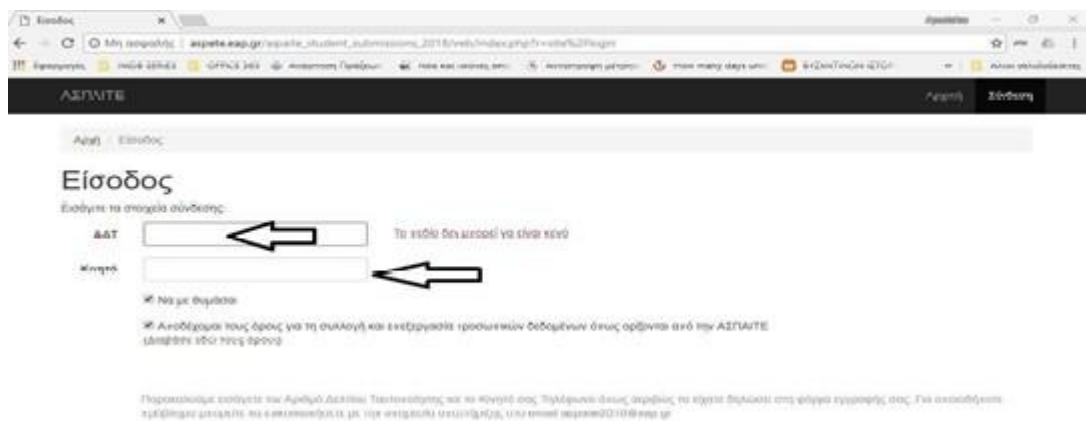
Είσοδος ×

Μη ασφαλής | aspete.eap.gr/aspete_student_submissions_2018/web/index.php?r=site%2Flogin

Εφαρμογές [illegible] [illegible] OFFICE 365 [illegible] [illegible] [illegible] How many days unt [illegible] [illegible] Άλλοι σελιδοδείκτες

ΑΣΠΑΙΤΕ

Αρχική Σύνδεση

Αρχή / Είσοδος

Είσοδος

Εισάγετε τα στοιχεία σύνδεσης:

ΑΔΤ

Το πεδίο δεν μπορεί να είναι κενό

Κινητό

Να με θυμάσαι

Αποδέχομαι τους όρους για τη συλλογή και επεξεργασία προσωπικών δεδομένων όπως ορίζονται από την ΑΣΠΑΙΤΕ (Διαβάστε εδώ τους όρους)

Παρακαλούμε εισάγετε τον Αριθμό Δελτίου Ταυτότητας και το Κινητό σας Τηλέφωνο όπως ακριβώς τα έχετε δηλώσει στη φόρμα εγγραφής σας. Για οποιοδήποτε πρόβλημα μπορείτε να επικοινωνήσετε με την τεχνική υποστήριξη, στο email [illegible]